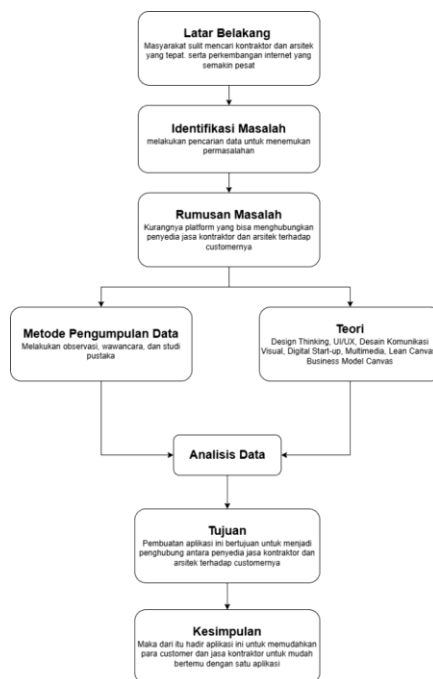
Latar Belakang
Masyarakat sulit mencari kontraktor dan arsitek yang tepat. serta perkembangan internet yang semakin pesat

Identifikasi Masalah
melakukan pencarian data untuk menemukan permasalahan

Rumusan Masalah
Kurangnya platform yang bisa menghubungkan penyedia jasa kontraktor dan arsitek terhadap customernya

Metode Pengumpulan Data
Melakukan observasi, wawancara, dan studi pustaka

Teori
Design Thinking, UI/UX, Desain Komunikasi Visual, Digital Start-up, Multimedia, Lean Canvas, Business Model Canvas

Analisis Data

Tujuan
Pembuatan aplikasi ini bertujuan untuk menjadi penghubung antara penyedia jasa kontraktor dan arsitek terhadap customernya

Kesimpulan
Maka dari itu hadir aplikasi ini untuk memudahkan para customer dan jasa kontraktor untuk mudah bertemu dengan satu aplikasi